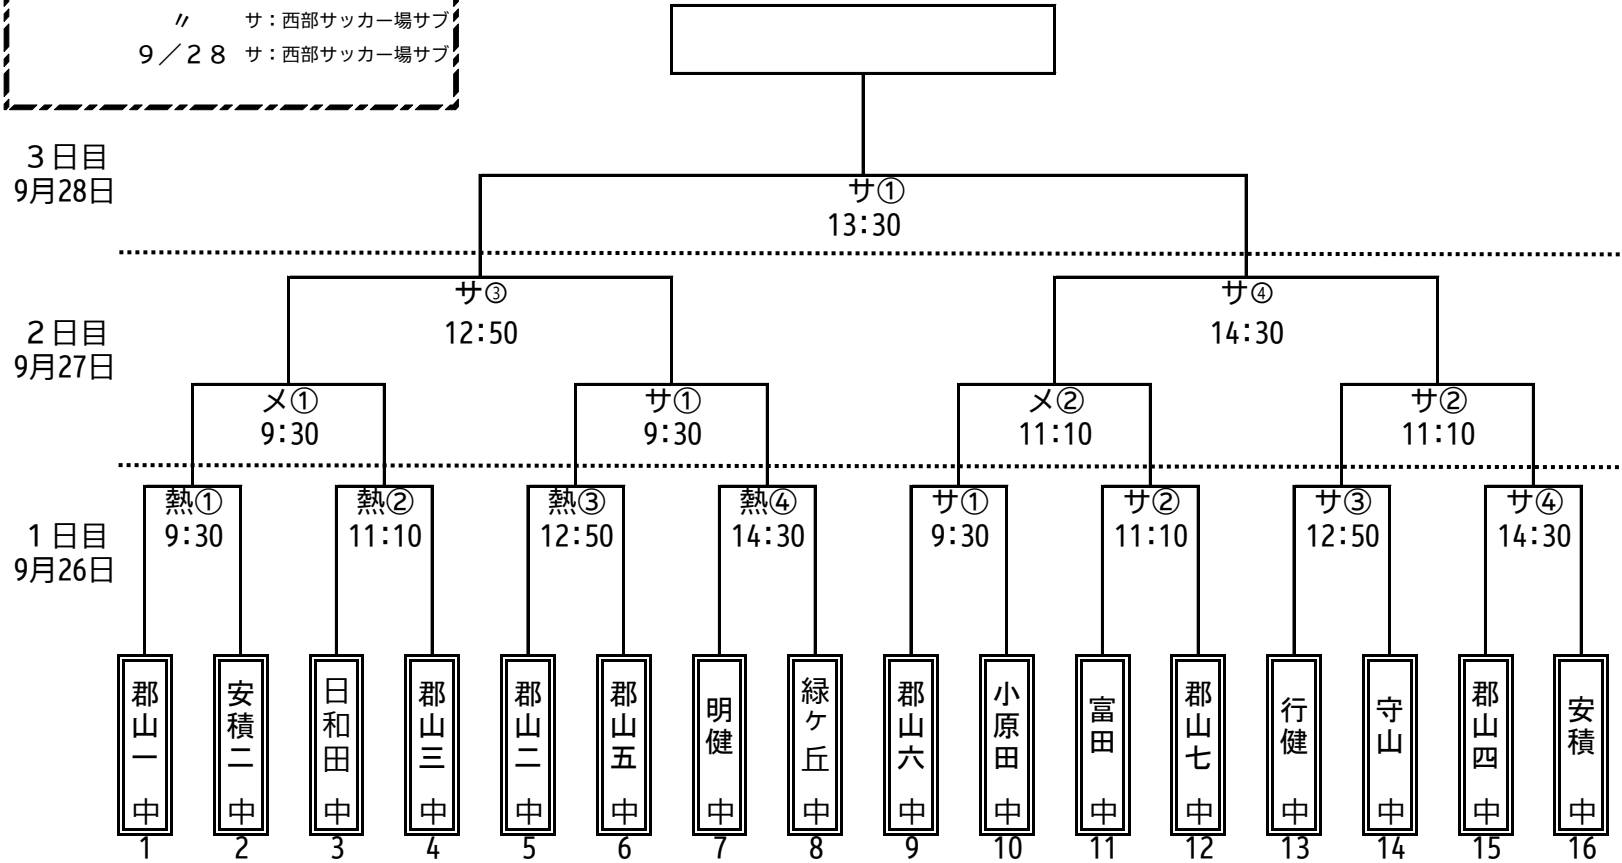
〃 サ：西部サッカー場サブ
9／28 サ：西部サッカー場サブ

3日目
9月28日

サ①
13:30

2日目
9月27日

サ③
12:50

サ④
14:30

メ①
9:30

サ①
9:30

メ②
11:10

サ②
11:10

1日目
9月26日

熱①
9:30

熱②
11:10

熱③
12:50

熱④
14:30

サ①
9:30

サ②
11:10

サ③
12:50

サ④
14:30

郡山一中
1

安積二中
2

日和田中
3

郡山三中
4

郡山二中
5

郡山五中
6

明健中
7

緑ケ丘中
8

郡山六中
9

小原田中
10

富田中
11

郡山七中
12

行健中
13

守山中
14

郡山四中
15

安積中
16